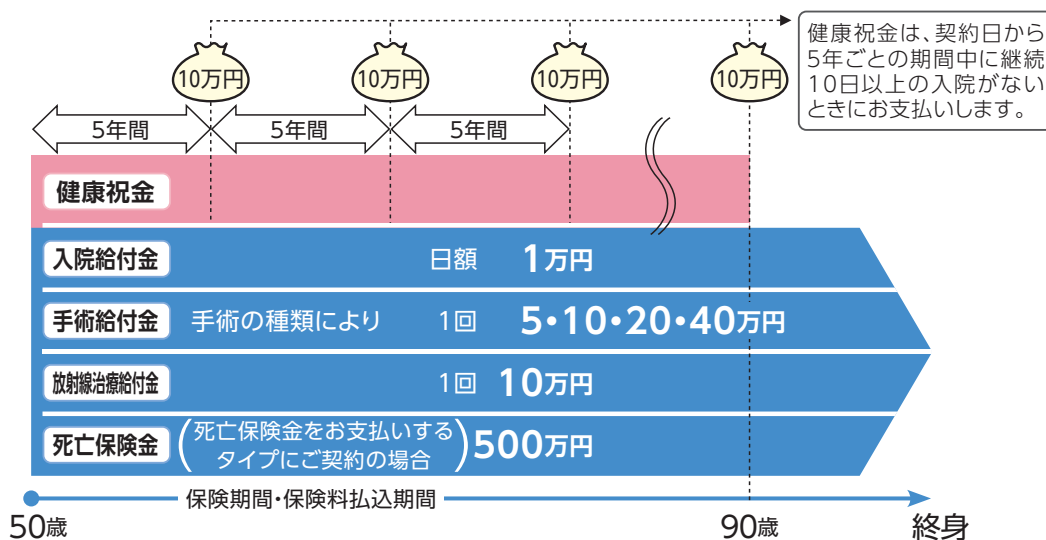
10万円
10万円
10万円
10万円

健康祝金は、契約日から5年ごとの期間中に継続10日以上の入院がないときにお支払いします。

5年間
5年間
5年間

健康祝金

入院給付金　日額　1万円

手術給付金　手術の種類により　1回　5・10・20・40万円

放射線治療給付金　1回　10万円

死亡保険金　（死亡保険金をお支払いするタイプにご契約の場合）500万円

保険期間・保険料払込期間

50歳
90歳
終身